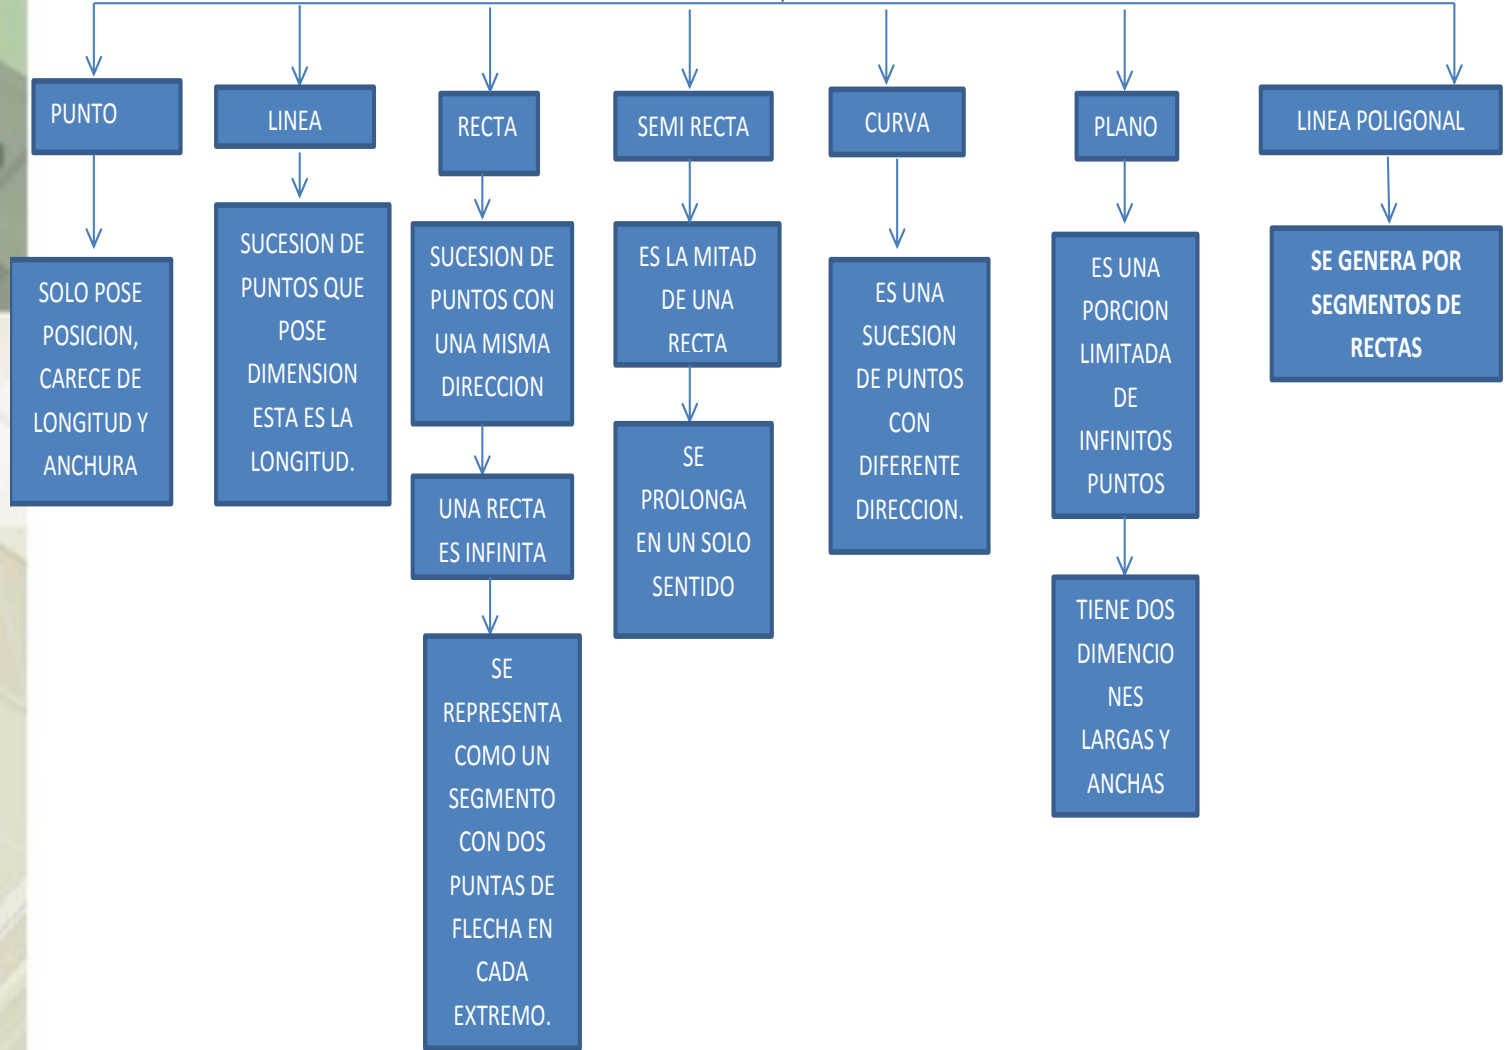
PUNTO

SOLO POSE POSICION, CARECE DE LONGITUD Y ANCHURA

LINEA

SUCESION DE PUNTOS QUE POSE DIMENSION ESTA ES LA LONGITUD.

RECTA

SUCESION DE PUNTOS CON UNA MISMA DIRECCION

UNA RECTA ES INFINITA

SE REPRESENTA COMO UN SEGMENTO CON DOS PUNTAS DE FLECHA EN CADA EXTREMO.

SEMI RECTA

ES LA MITAD DE UNA RECTA

SE PROLONGA EN UN SOLO SENTIDO

CURVA

ES UNA SUCESION DE PUNTOS CON DIFERENTE DIRECCION.

PLANO

ES UNA PORCION LIMITADA DE INFINITOS PUNTOS

TIENE DOS DIMENCIO NES LARGAS Y ANCHAS

LINEA POLIGONAL

SE GENERA POR SEGMENTOS DE RECTAS